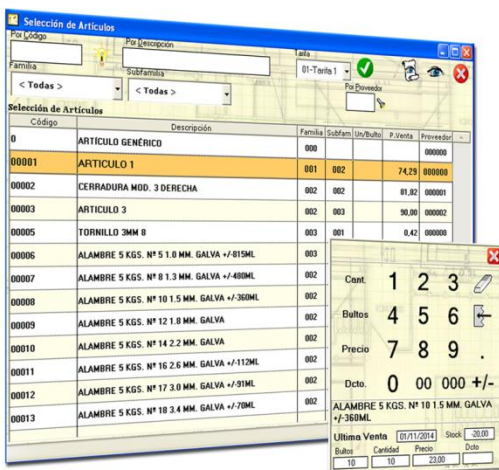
Selección de Artículos

Por Código

Por Descripción

Tarifa

01-Tarifa 1

Familia

< Todas >

Subfamilia

< Todas >

Por Proveedor

Selección de Artículos

| Código | Descripción | Familia | Subfam | Un/Bulto | P.Venta | Proveedor |
|---|---|---|---|---|---|---|
| 0 | ARTÍCULO GENÉRICO | 000 | | | | 000000 |
| 00001 | ARTICULO 1 | 001 | 002 | | 74,29 | 000000 |
| 00002 | CERRADURA MOD. 3 DERECHA | 002 | 002 | | 81,82 | 000001 |
| 00003 | ARTICULO 3 | 002 | 003 | | 90,00 | 000002 |
| 00005 | TORNILLO 3MM 8 | 002 | 001 | | 0,42 | 000000 |
| 00006 | ALAMBRE 5 KGS. Nº 5 1.0 MM. GALVA +/-815ML | 003 | | | | |
| 00007 | ALAMBRE 5 KGS. Nº 8 1.3 MM. GALVA +/-480ML | 003 | | | | |
| 00008 | ALAMBRE 5 KGS. Nº 10 1.5 MM. GALVA +/-360ML | 003 | | | | |
| 00009 | ALAMBRE 5 KGS. Nº 12 1.8 MM. GALVA | 003 | | | | |
| 00010 | ALAMBRE 5 KGS. Nº 14 2.2 MM. GALVA | 003 | | | | |
| 00011 | ALAMBRE 5 KGS. Nº 16 2.6 MM. GALVA +/-112ML | 003 | | | | |
| 00012 | ALAMBRE 5 KGS. Nº 17 3.0 MM. GALVA +/-91ML | 003 | | | | |
| 00013 | ALAMBRE 5 KGS. Nº 18 3.4 MM. GALVA +/-70ML | 003 | | | | |

Cant. 1 2 3

Bultos 4 5 6

Precio 7 8 9 .

Dcto. 0 00 000 +/-

ALAMBRE 5 KGS. Nº 10 1.5 MM. GALVA +/-360ML

Ultima Venta 01/11/2014 Stock -20,00

| Bultos | Cantidad | Precio | Dcto |
|---|---|---|---|
| 10 | 10 | 23,00 | |